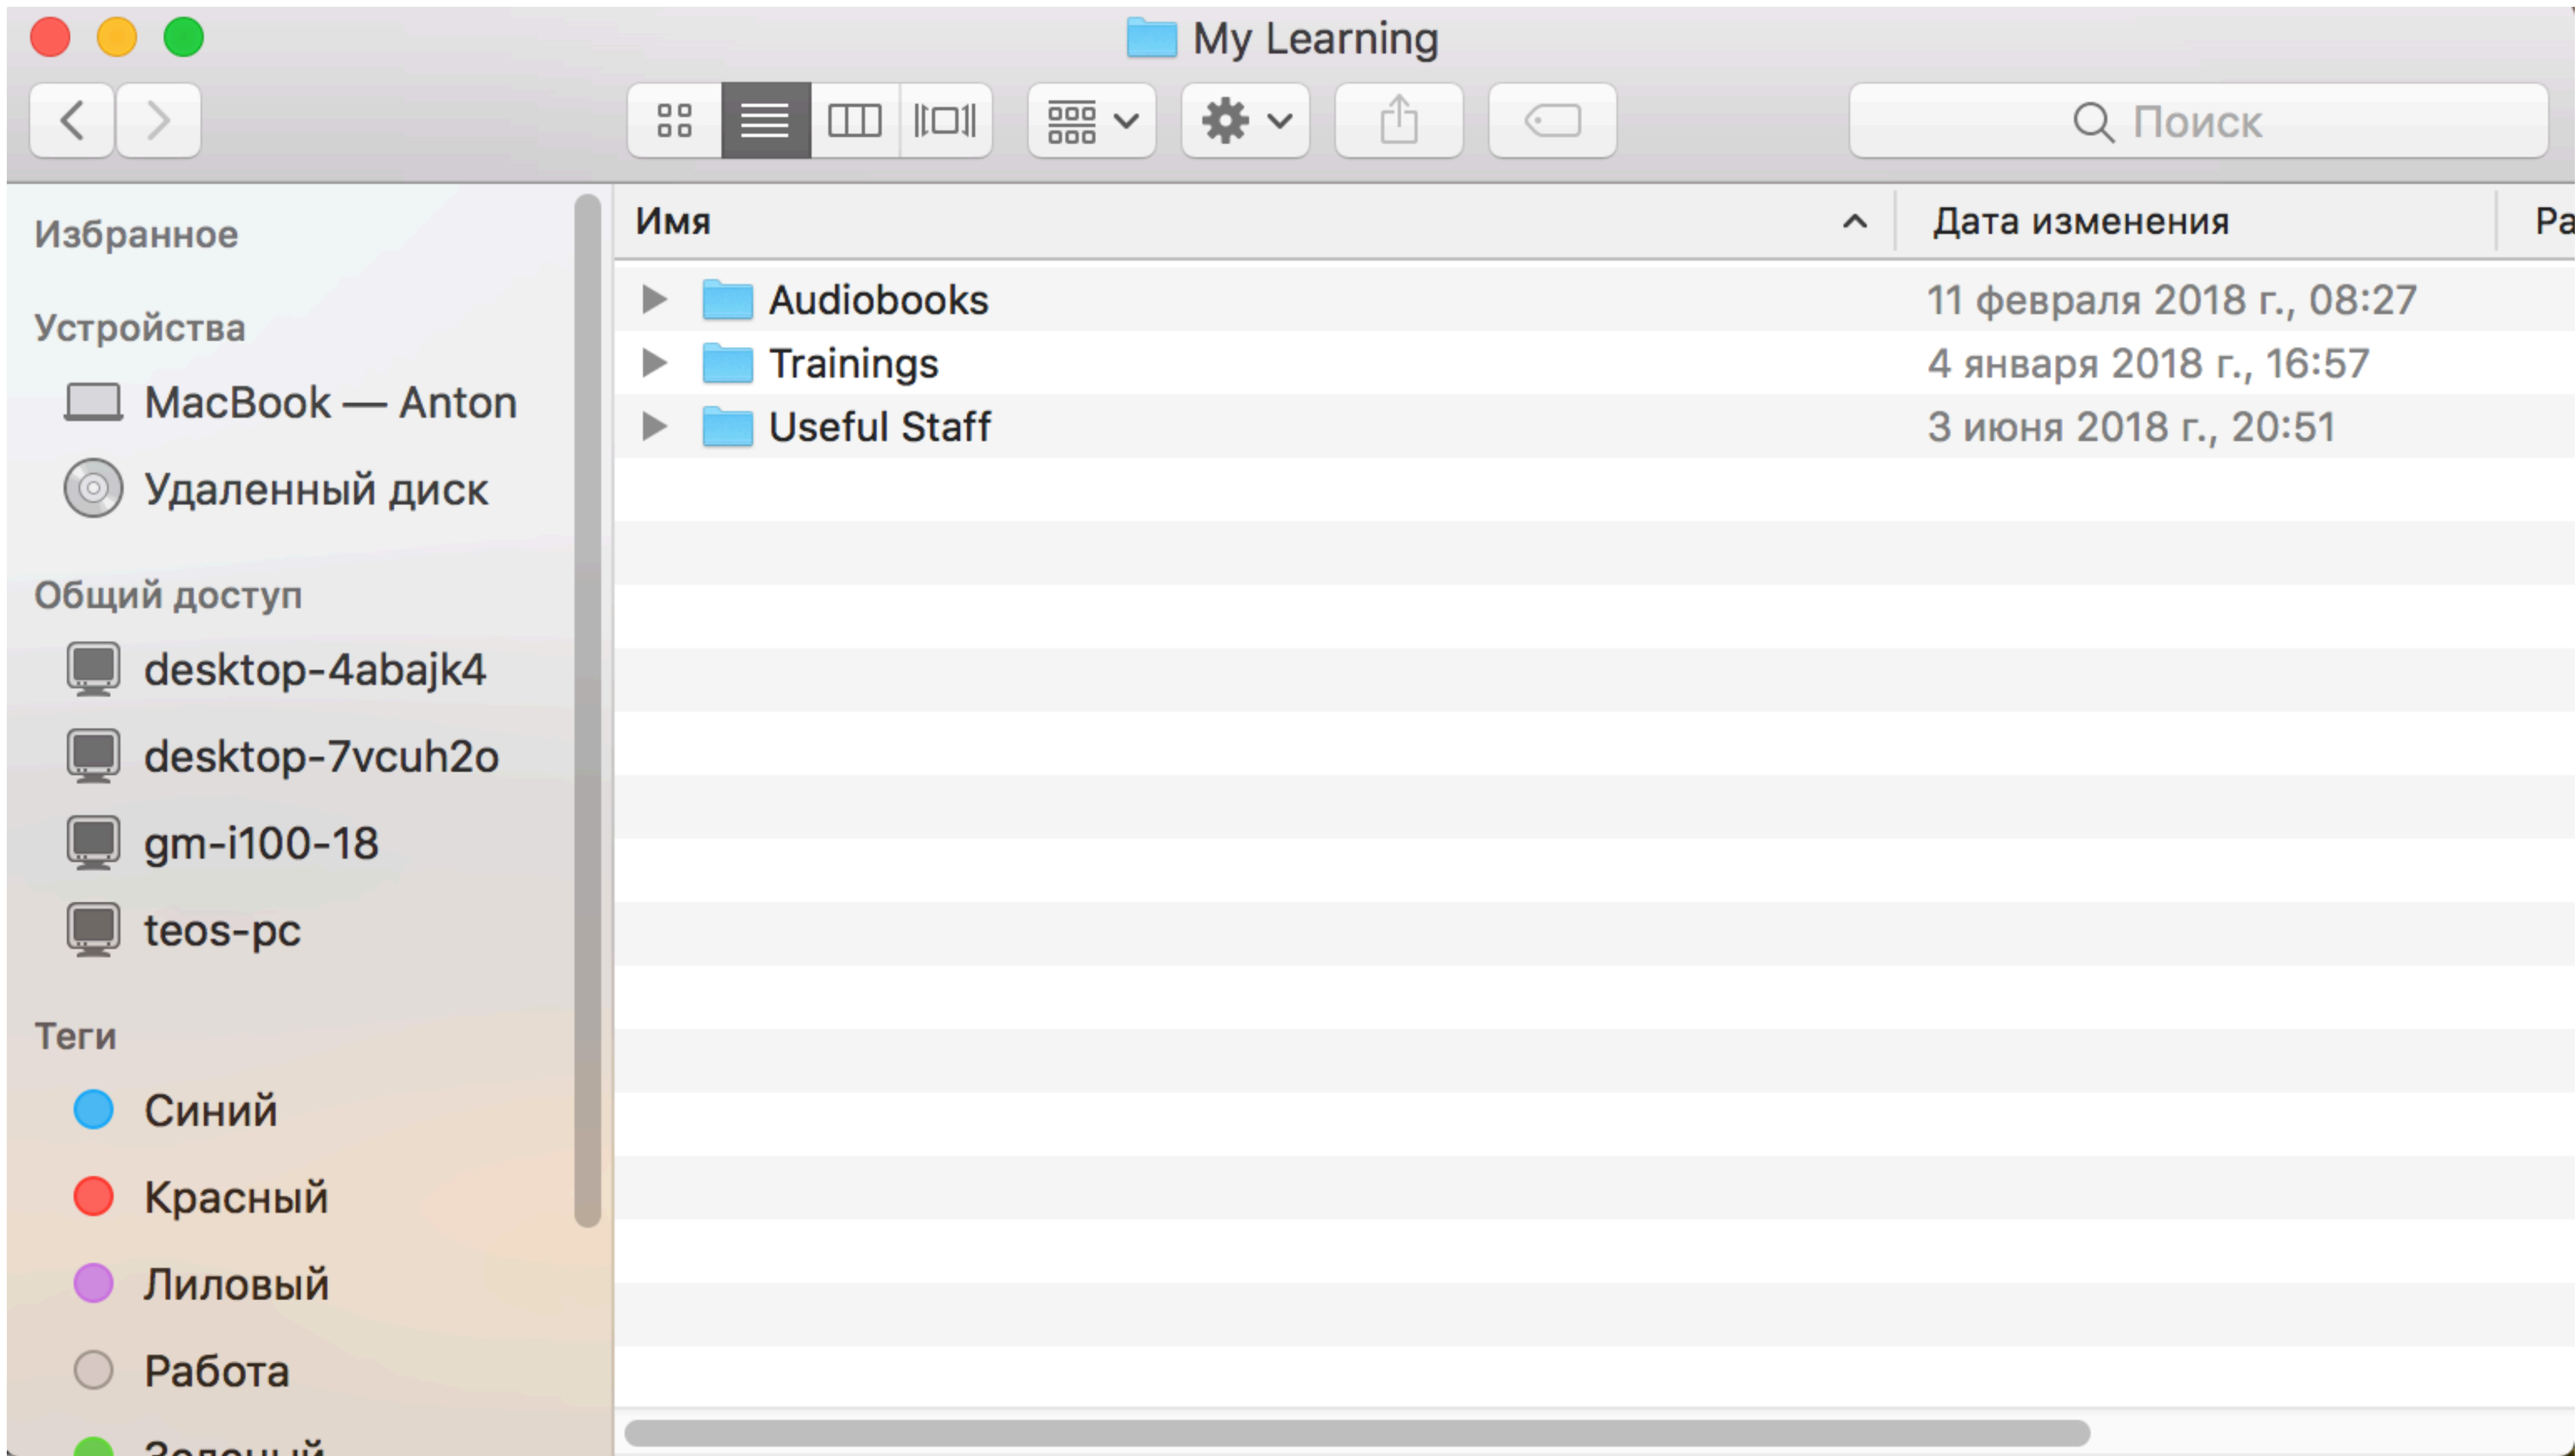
My Learning

Поиск

Избранное

Устройства

MacBook — Anton

Удаленный диск

Общий доступ

desktop-4abajk4

desktop-7vcuh2o

gm-i100-18

teos-pc

Теги

Синий

Красный

Лиловый

Работа

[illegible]

| Имя | Дата изменения | Ра |
|---|---|---|
| Audiobooks | 11 февраля 2018 г., 08:27 | |
| Trainings | 4 января 2018 г., 16:57 | |
| Useful Staff | 3 июня 2018 г., 20:51 | |